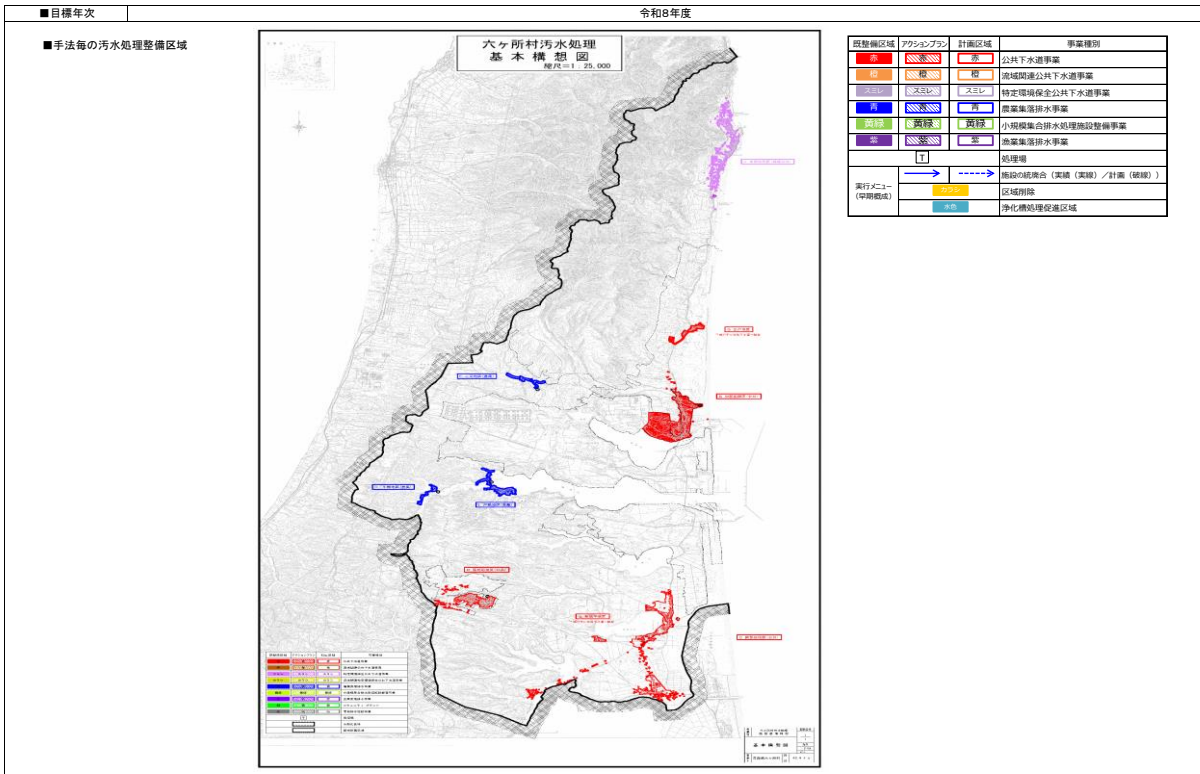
■目標年次

令和8年度

■手法毎の汚水処理整備区域

六ヶ所村汚水処理
基本構想図
縮尺＝1：25,000

| 既整備区域 | アクションプラン | 計画区域 | 事業種別 |
|---|---|---|---|
| 赤 | 赤 | 赤 | 公共下水道事業 |
| 橙 | 橙 | 橙 | 流域関連公共下水道事業 |
| スミレ | スミレ | スミレ | 特定環境保全公共下水道事業 |
| 青 | 青 | 青 | 農業集落排水事業 |
| 黄緑 | 黄緑 | 黄緑 | 小規模集合排水処理施設整備事業 |
| 紫 | 紫 | 紫 | 漁業集落排水事業 |
| | T | | 処理場 |
| 実行メニュー（早期概成） | → | ---→ | 施設の統廃合（実績（実線）／計画（破線）） |
| | カワセ | | 区域削除 |
| | 水色 | | 浄化槽処理促進区域 |